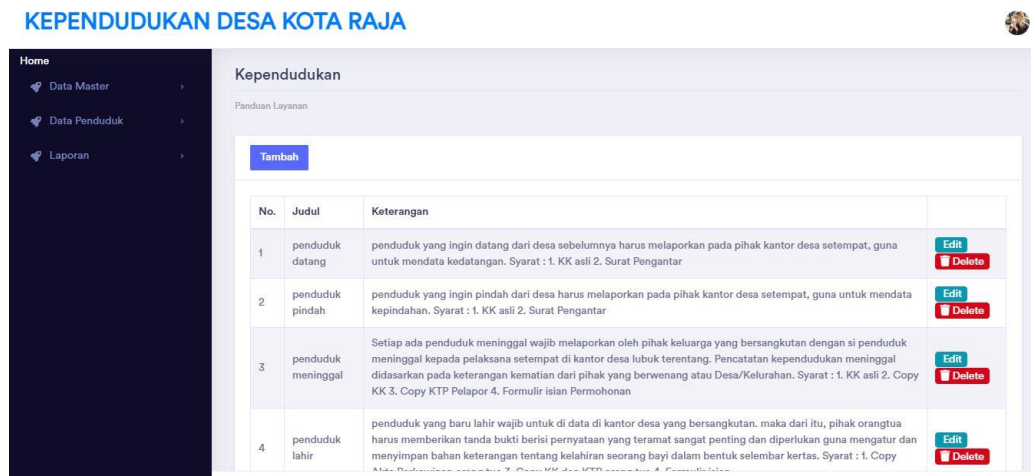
KEPENDUDUKAN DESA KOTA RAJA

Home
Data Master
Data Penduduk
Laporan

Kependudukan

Panduan Layanan

Tambah

| No. | Judul | Keterangan | |
|---|---|---|---|
| 1 | penduduk datang | penduduk yang ingin datang dari desa sebelumnya harus melaporkan pada pihak kantor desa setempat, guna untuk mendata kedatangan. Syarat : 1. KK asli 2. Surat Pengantar | Edit Delete |
| 2 | penduduk pindah | penduduk yang ingin pindah dari desa harus melaporkan pada pihak kantor desa setempat, guna untuk mendata kepindahan. Syarat : 1. KK asli 2. Surat Pengantar | Edit Delete |
| 3 | penduduk meninggal | Setiap ada penduduk meninggal wajib melaporkan oleh pihak keluarga yang bersangkutan dengan si penduduk meninggal kepada pelaksana setempat di kantor desa lubuk terentang. Pencatatan kependudukan meninggal didasarkan pada keterangan kematian dari pihak yang berwenang atau Desa/Kelurahan. Syarat : 1. KK asli 2. Copy KK 3. Copy KTP Pelapor 4. Formulir isian Permohonan | Edit Delete |
| 4 | penduduk lahir | penduduk yang baru lahir wajib untuk di data di kantor desa yang bersangkutan. maka dari itu, pihak orangtua harus memberikan tanda bukti berisi pernyataan yang teramat sangat penting dan diperlukan guna mengatur dan menyimpan bahan keterangan tentang kelahiran seorang bayi dalam bentuk selembar kertas. Syarat : 1. Copy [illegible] | Edit Delete |